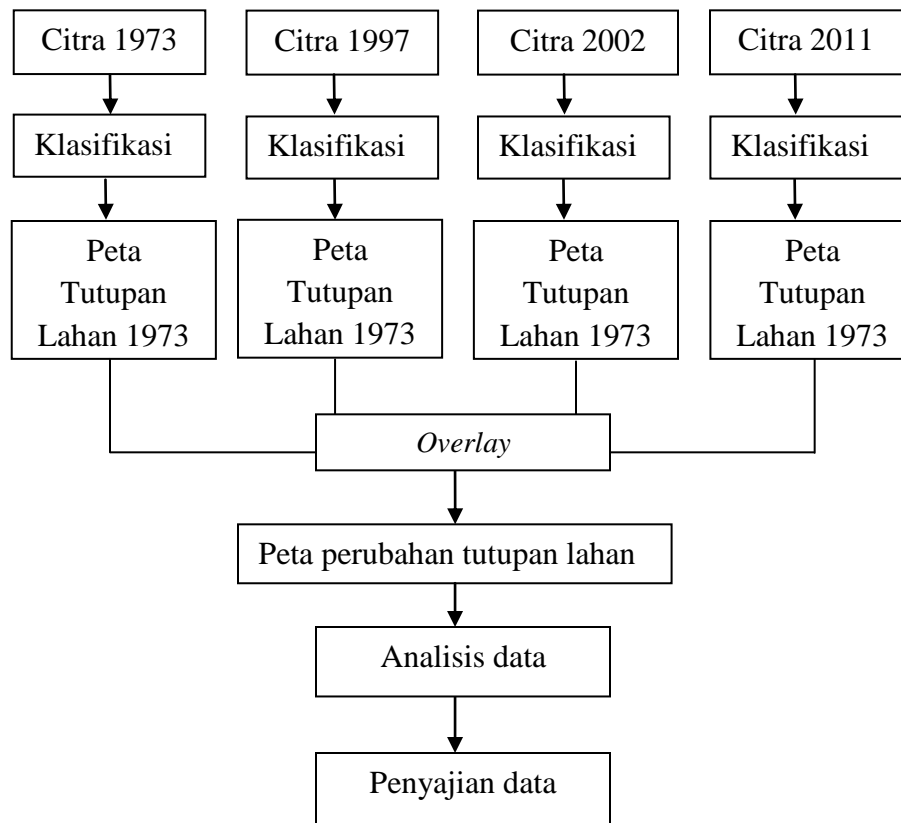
Citra 1973

Citra 1997

Citra 2002

Citra 2011

Klasifikasi

Klasifikasi

Klasifikasi

Klasifikasi

Peta Tutupan Lahan 1973

Peta Tutupan Lahan 1973

Peta Tutupan Lahan 1973

Peta Tutupan Lahan 1973

*Overlay*

Peta perubahan tutupan lahan

Analisis data

Penyajian data